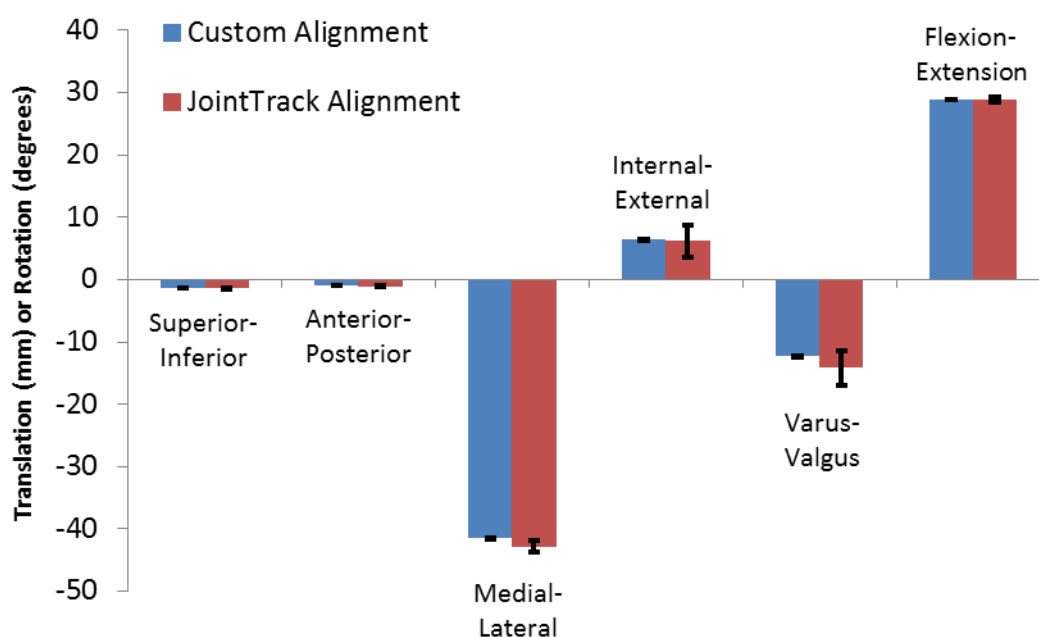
Custom Alignment
JointTrack Alignment

Translation (mm) or Rotation (degrees)

40
30
20
10
0
-10
-20
-30
-40
-50

Superior-Inferior
Anterior-Posterior
Medial-Lateral
Internal-External
Varus-Valgus
Flexion-Extension